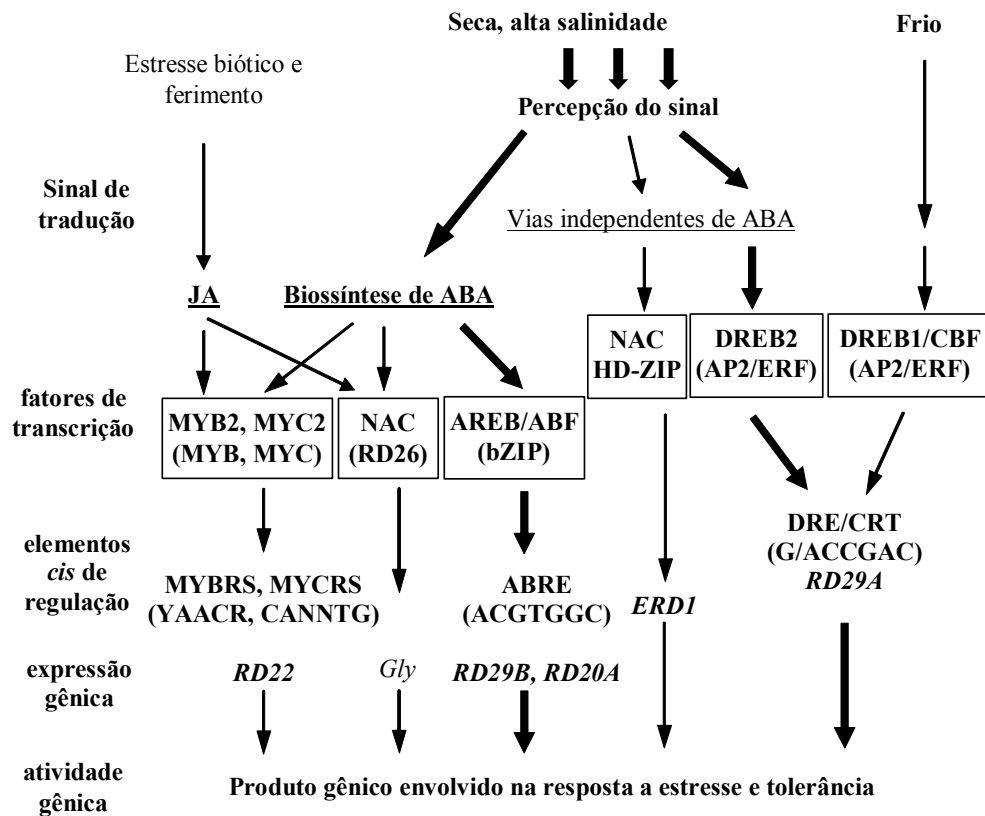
Seca, alta salinidade

Frio

Estresse biótico e ferimento

Percepção do sinal

Sinal de tradução

Vias independentes de ABA

JA

Biossíntese de ABA

NAC HD-ZIP

DREB2 (AP2/ERF)

DREB1/CBF (AP2/ERF)

fatores de transcrição

MYB2, MYC2 (MYB, MYC)

NAC (RD26)

AREB/ABF (bZIP)

elementos *cis* de regulação

MYBRS, MYCRS (YAACR, CANNTG)

ABRE (ACGTGGC)

*ERD1*

DRE/CRT (G/ACCGAC) *RD29A*

expressão gênica

*RD22*

*Gly*

*RD29B, RD20A*

atividade gênica

Produto gênico envolvido na resposta a estresse e tolerância